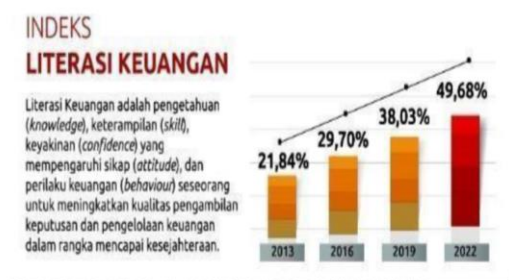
INDEKS
LITERASI KEUANGAN

Literasi Keuangan adalah pengetahuan (knowledge), keterampilan (skill), keyakinan (confidence) yang mempengaruhi sikap (attitude), dan perilaku keuangan (behaviour) seseorang untuk meningkatkan kualitas pengambilan keputusan dan pengelolaan keuangan dalam rangka mencapai kesejahteraan.

21,84%
29,70%
38,03%
49,68%

2013
2016
2019
2022